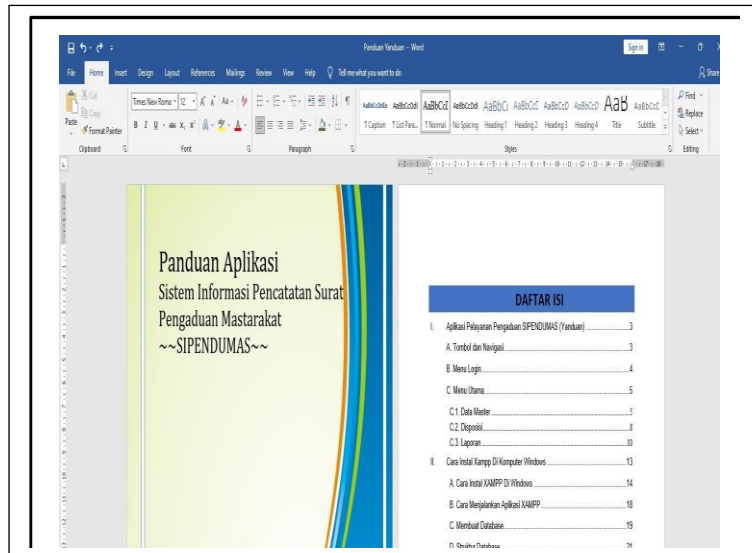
Panduan Yanduam - Word

Sign in

File Home Insert Design Layout References Mailings Review View Help Tell me what you want to do

Share

Cut
Copy
Paste
Format Painter
Clipboard

Times New Roman 12
Font

Paragraph

AaBbCcDdEe AaBbCcDdI AaBbCcI AaBbCcDdI AaBbCcI AaBbCcI AaBbCcD AaBbCcD AaB AaBbCcI
Caption List Para... Normal No Spacing Heading 1 Heading 2 Heading 3 Heading 4 Title Subtitle
Styles

Find
Replace
Select
Editing

Panduan Aplikasi
Sistem Informasi Pencatatan Surat
Pengaduan Mastarakat
~~SIPENDUMAS~~

DAFTAR ISI

I. Aplikasi Pelayanan Pengaduan SIPENDUMAS (Yanduan) ....3
A. Tombol dan Navigasi ....3
B. Menu Login ....4
C. Menu Utama ....5
C.1. Data Master ....5
C.2. Disposisi ....8
C.3. Laporan ....10
II. Cara Instal Xampp Di Komputer Windows ....13
A. Cara Instal XAMPP Di Windows ....14
B. Cara Menjalankan Aplikasi XAMPP ....18
C. Membuat Database ....19
D. Struktur Database ....21